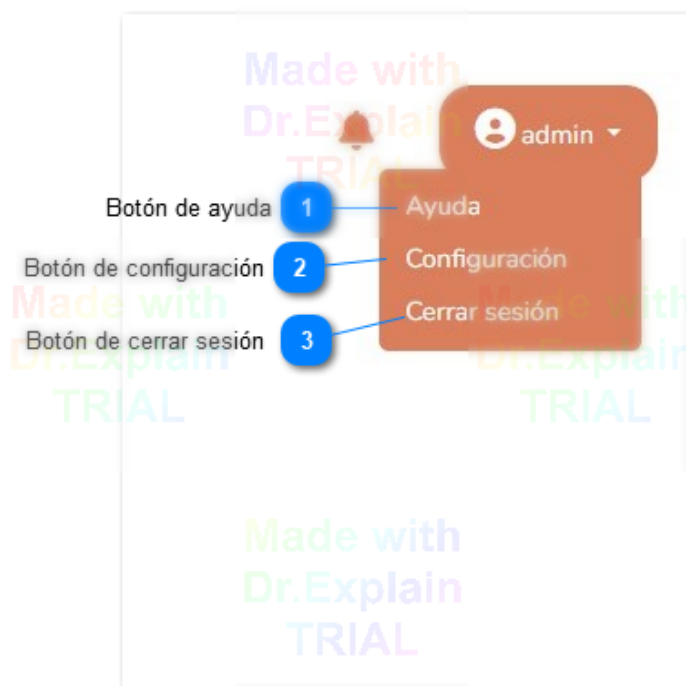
Made with Dr.Explain TRIAL

admin

Botón de ayuda 1 Ayuda

Botón de configuración 2 Configuración

Botón de cerrar sesión 3 Cerrar sesión

Made with Dr.Explain TRIAL

Made with Dr.Explain TRIAL

Made with Dr.Explain TRIAL